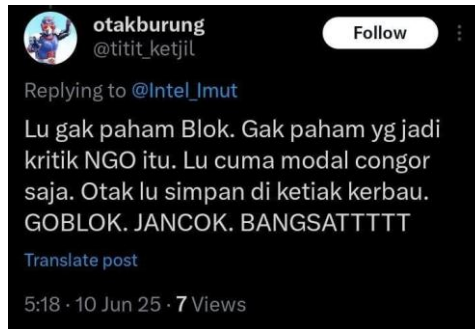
otakburung
@titit_ketjil

Follow

Replying to @Intel_Imut

Lu gak paham Blok. Gak paham yg jadi kritik NGO itu. Lu cuma modal congor saja. Otak lu simpan di ketiak kerbau. GOBLOK. JANCOK. BANGSATTTTT

Translate post

5:18 · 10 Jun 25 · 7 Views